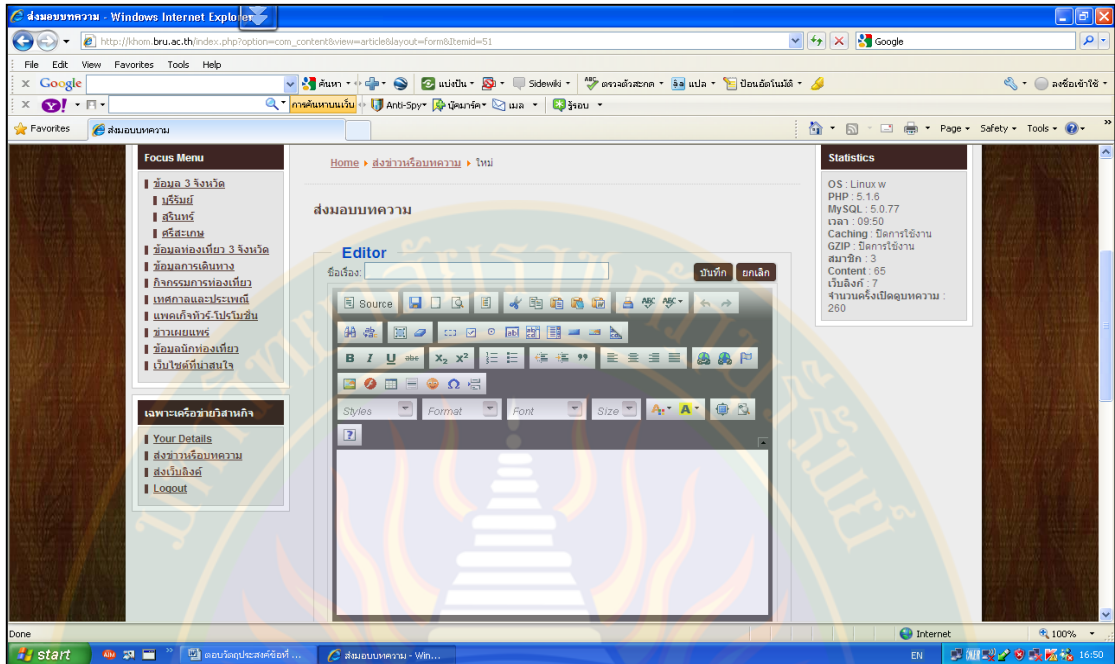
ส่งมอบบทความ - Windows Internet Explorer

http://khom.bru.ac.th/index.php?option=com_content&view=article&layout=form&Itemid=51

Google

File Edit View Favorites Tools Help

Google ค้นหา แบ่งปัน Sidewiki ตรวจตัวสะกด แปล ป้อนอัตโนมัติ ลงชื่อเข้าใช้

การค้นหาบนเว็บ Anti-Spy บุ๊คมาร์ค เมล รู้รอบ

Favorites ส่งมอบบทความ

Page Safety Tools

Focus Menu

ข้อมูล 3 จังหวัด
บุรีรัมย์
สุรินทร์
ศรีสะเกษ
ข้อมูลท่องเที่ยว 3 จังหวัด
ข้อมูลการเดินทาง
กิจกรรมการท่องเที่ยว
เทศกาลและประเพณี
แพคเก็จทัวร์-โปรโมชั่น
ข่าวเผยแพร่
ข้อมูลนักท่องเที่ยว
เว็บไซต์ที่น่าสนใจ

เฉพาะเครือข่ายวิสาหกิจ

Your Details
ส่งข่าวหรือบทความ
ส่งเว็บลิงค์
Logout

Home ▸ ส่งข่าวหรือบทความ ▸ ใหม่

ส่งมอบบทความ

Editor

ชื่อเรื่อง:

บันทึก ยกเลิก

Source

B I U abc $x_2$ $x^2$

Styles Format Font Size

Statistics

OS : Linux w
PHP : 5.1.6
MySQL : 5.0.77
เวลา : 09:50
Caching : ปิดการใช้งาน
GZIP : ปิดการใช้งาน
สมาชิก : 3
Content : 65
เว็บลิงก์ : 7
จำนวนครั้งเปิดดูบทความ : 260

Done

Internet

100%

start

ตอบวัตถุประสงค์ข้อที่ ...

ส่งมอบบทความ - Win...

EN

16:50